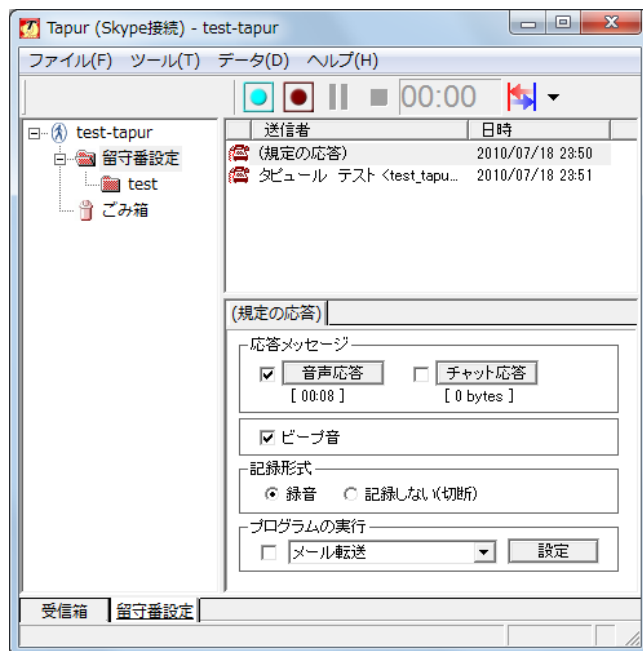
Tapur (Skype接続) - test-tapur

ファイル(F) ツール(T) データ(D) ヘルプ(H)

00:00

test-tapur
留守番設定
test
ごみ箱

| 送信者 | 日時 |
|---|---|
| (規定の応答) | 2010/07/18 23:50 |
| タピュール テスト <test_tapu... | 2010/07/18 23:51 |

(規定の応答)

応答メッセージ
音声応答
[ 00:08 ]
チャット応答
[ 0 bytes ]

ビープ音

記録形式
録音 記録しない(切断)

プログラムの実行
メール転送
設定

受信箱 留守番設定